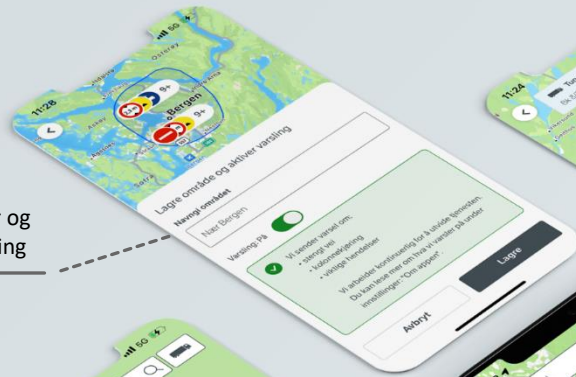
11:28
5G
Osterøy
Bergen
9+
9+
Askøy
Lagre område og aktiver varsling
Navngi området
Nær Bergen
Varsling: På
Vi sender varsel om:
• stengt vei
• kolonnekjøring
• viktige hendelser
Vi arbeider kontinuerlig for å utvide tjenesten. Du kan lese mer om hva vi varsler på under innstillinger "Om appen"
Avbryt
Lagre
y og
ing
11:24
5G